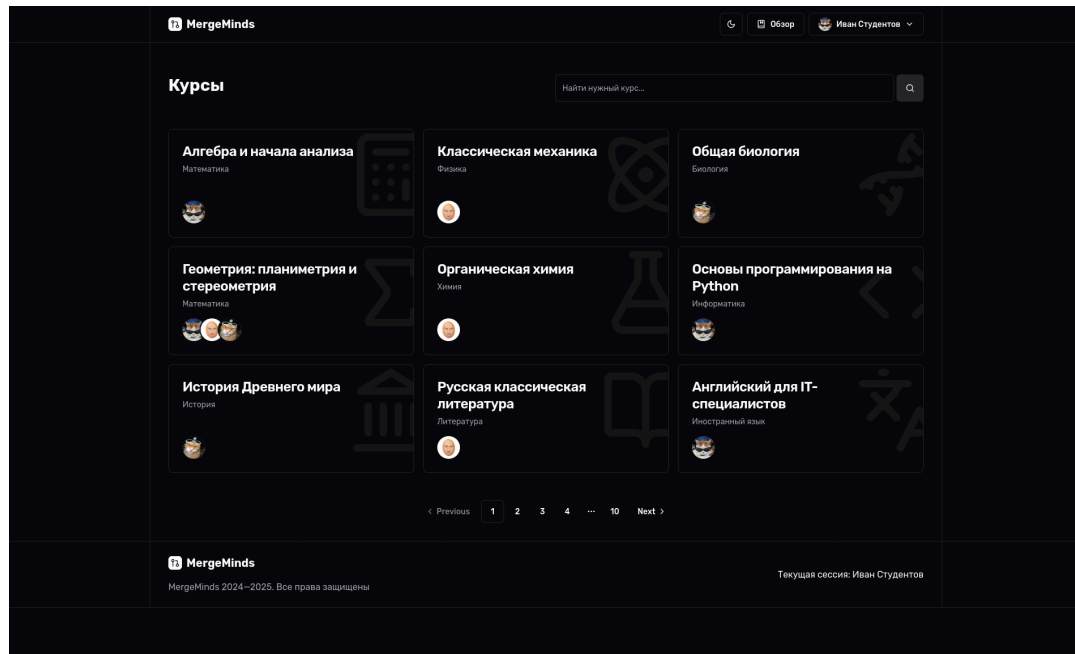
MergeMinds

Обзор

Иван Студентов

Курсы

Найти нужный курс...

Алгебра и начала анализа
Математика

Классическая механика
Физика

Общая биология
Биология

Геометрия: планиметрия и стереометрия
Математика

Органическая химия
Химия

Основы программирования на Python
Информатика

История Древнего мира
История

Русская классическая литература
Литература

Английский для IT-специалистов
Иностранный язык

< Previous 1 2 3 4 ... 10 Next >

MergeMinds

MergeMinds 2024–2025. Все права защищены

Текущая сессия: Иван Студентов